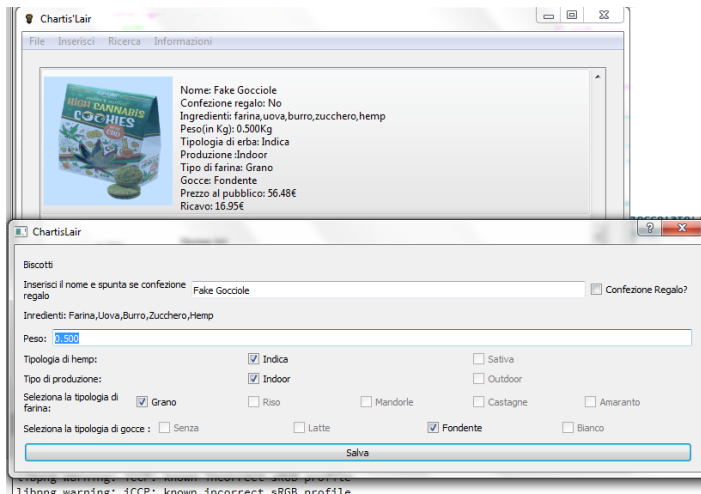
Chartis'Lair

File Inserisci Ricerca Informazioni

HIGH CANNABIS COOKIES

Nome: Fake Gocciole
Confezione regalo: No
Ingredienti: farina,uova,burro,zucchero,hemp
Peso(in Kg): 0.500Kg
Tipologia di erba: Indica
Produzione :Indoor
Tipo di farina: Grano
Gocce: Fondente
Prezzo al pubblico: 56.48€
Ricavo: 16.95€

ChartisLair

Biscotti

Inserisci il nome e spunta se confezione regalo
Fake Gocciole
Confezione Regalo?

Inredienti: Farina,Uova,Burro,Zucchero,Hemp

Peso: 0.500

Tipologia di hemp: Indica Sativa

Tipo di produzione: Indoor Outdoor

Seleziona la tipologia di farina: Grano Riso Mandorle Castagne Amaranto

Seleziona la tipologia di gocce : Senza Latte Fondente Bianco

Salva

libpng warning: iCCP: known incorrect sRGB profile
libpng warning: iCCP: known incorrect sRGB profile